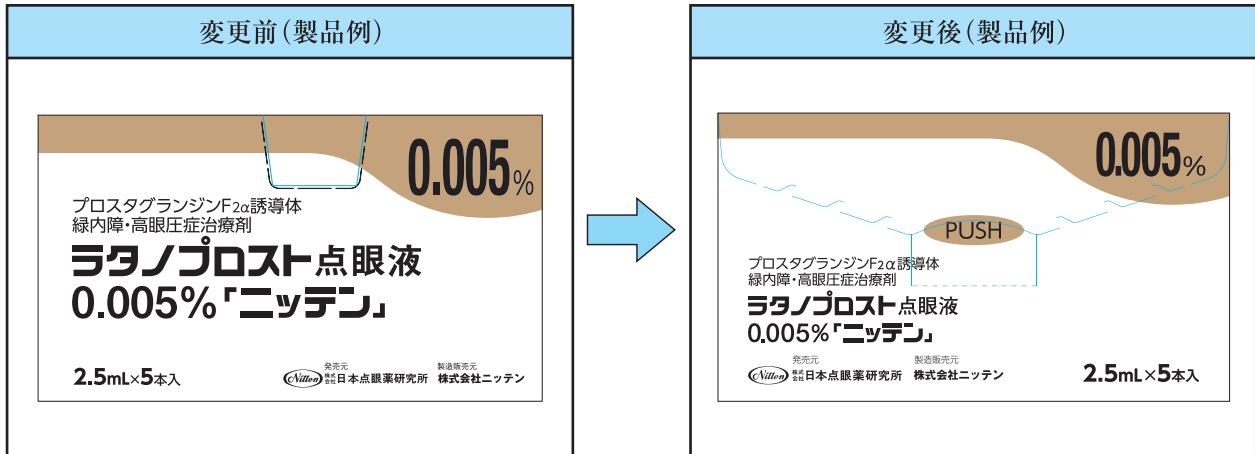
変更前(製品例)

0.005%

プロスタグランジンF2α誘導体
緑内障・高眼圧症治療剤

ラタノプロスト点眼液
0.005%「ニッテン」

2.5mL×5本入

Nitten 発売元 株式会社日本点眼薬研究所 製造販売元 株式会社ニッテン

変更後(製品例)

0.005%

PUSH

プロスタグランジンF2α誘導体
緑内障・高眼圧症治療剤

ラタノプロスト点眼液
0.005%「ニッテン」

Nitten 発売元 株式会社日本点眼薬研究所 製造販売元 株式会社ニッテン

2.5mL×5本入